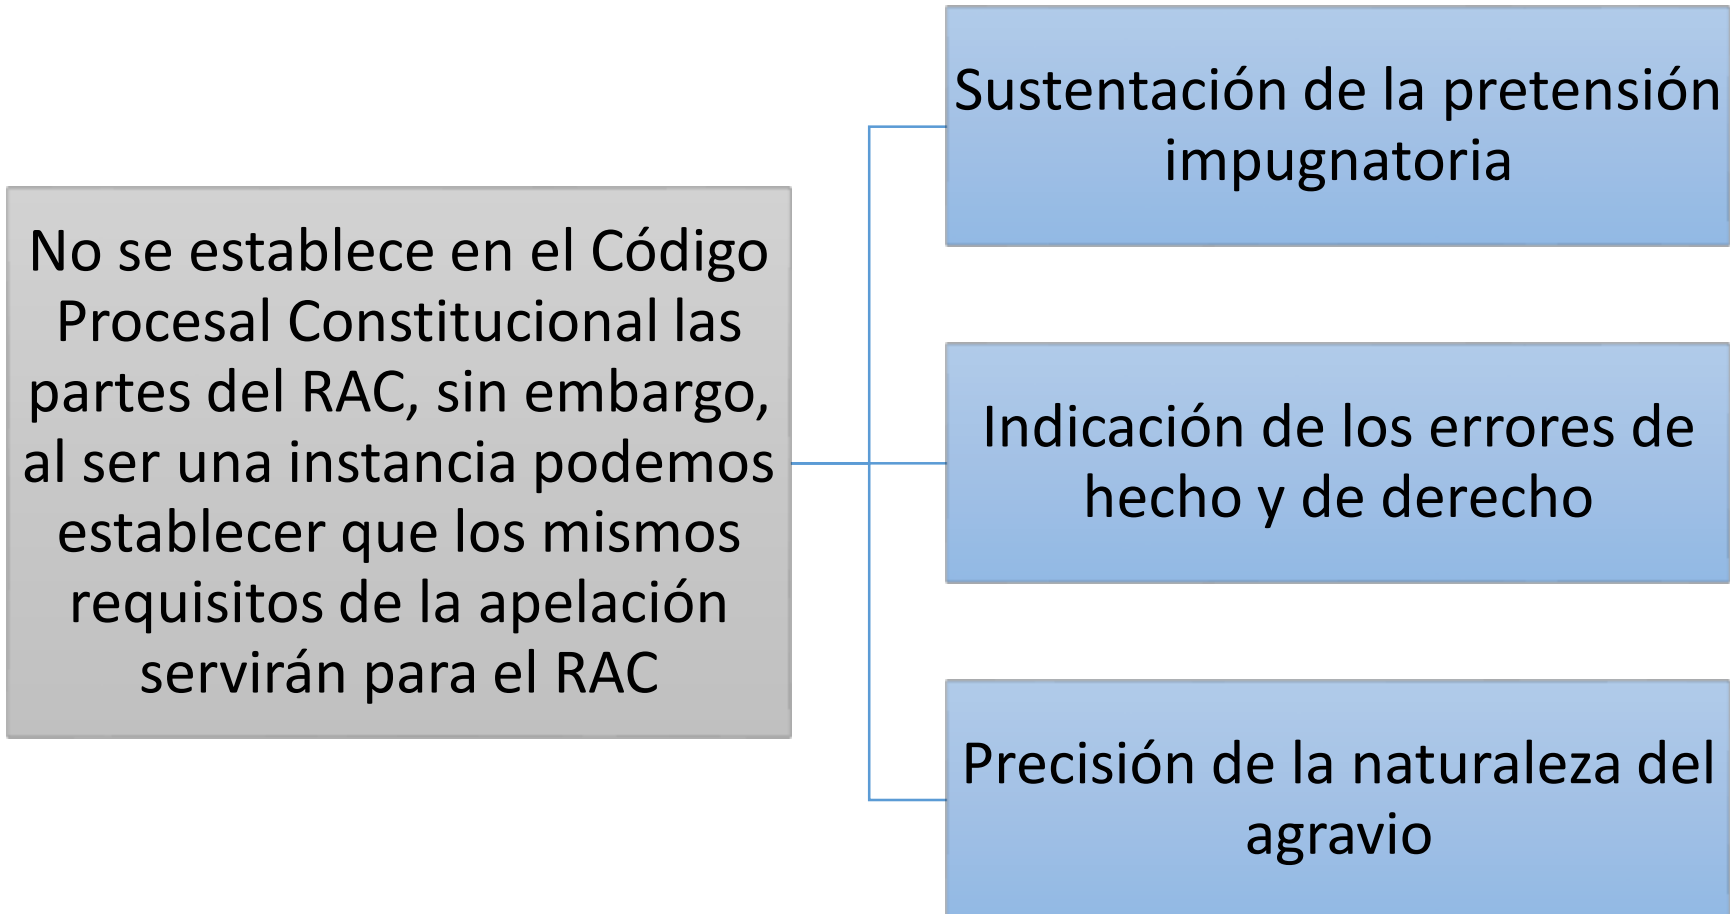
No se establece en el Código Procesal Constitucional las partes del RAC, sin embargo, al ser una instancia podemos establecer que los mismos requisitos de la apelación servirán para el RAC

Sustentación de la pretensión impugnatoria

Indicación de los errores de hecho y de derecho

Precisión de la naturaleza del agravio